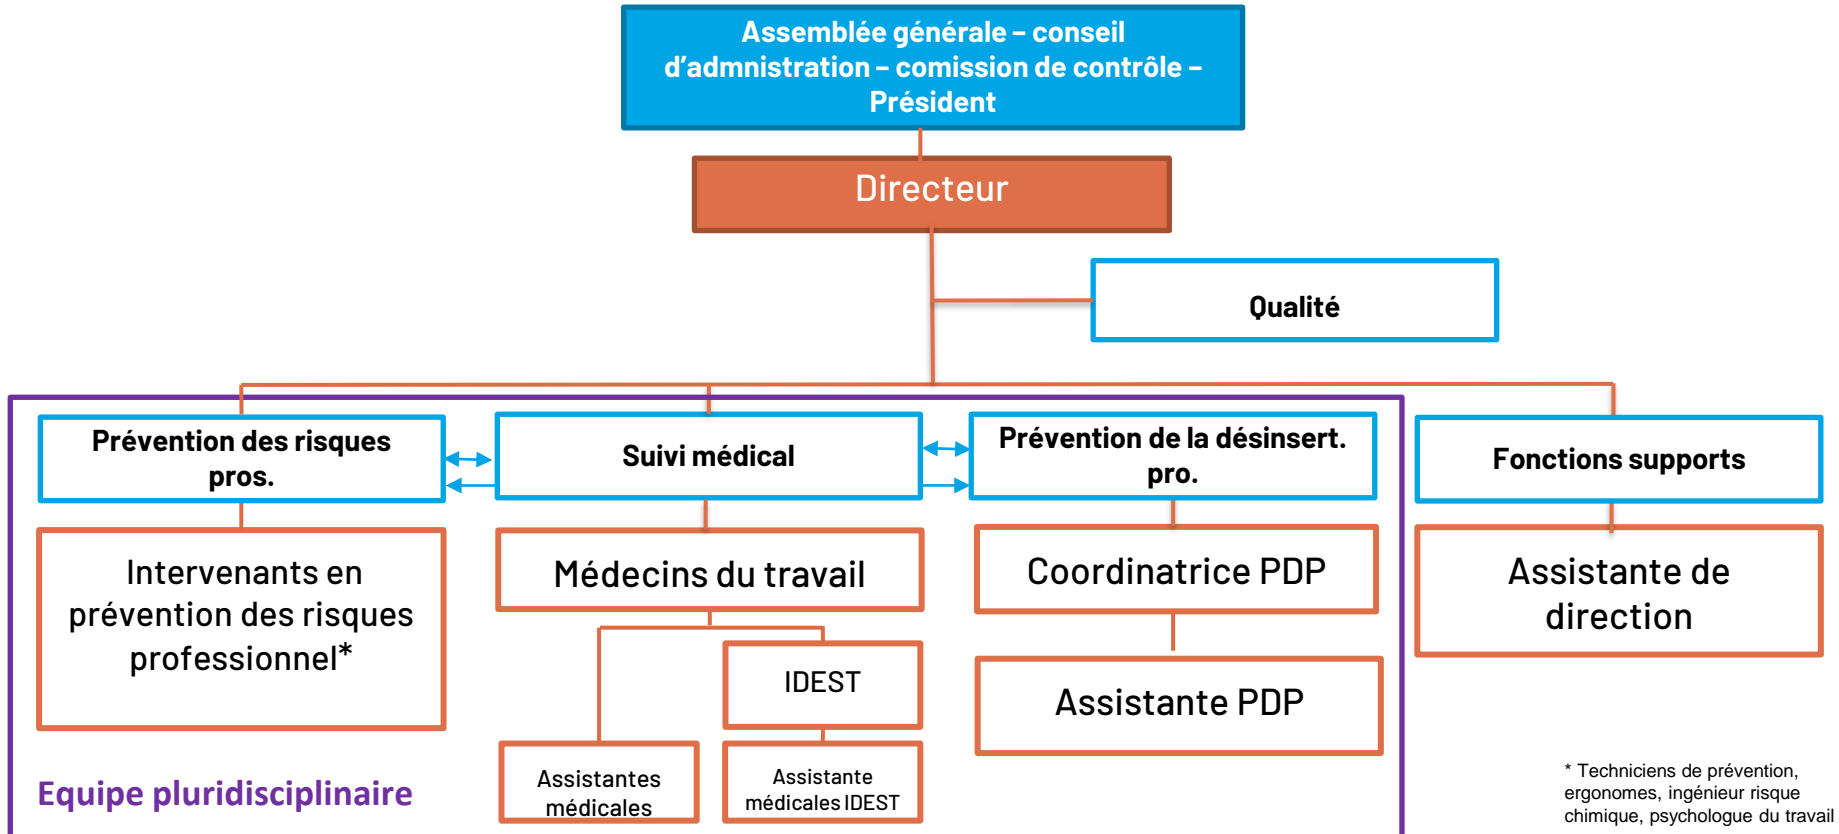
Assemblée générale – conseil d'admnistration – comission de contrôle – Président

Directeur

Qualité

Prévention des risques pros.

Suivi médical

Prévention de la désinsert. pro.

Fonctions supports

Intervenants en prévention des risques professionnel*

Médecins du travail

Coordinatrice PDP

Assistante de direction

IDEST

Assistante PDP

Assistantes médicales

Assistante médicales IDEST

Equipe pluridisciplinaire

* Techniciens de prévention, ergonomes, ingénieur risque chimique, psychologue du travail